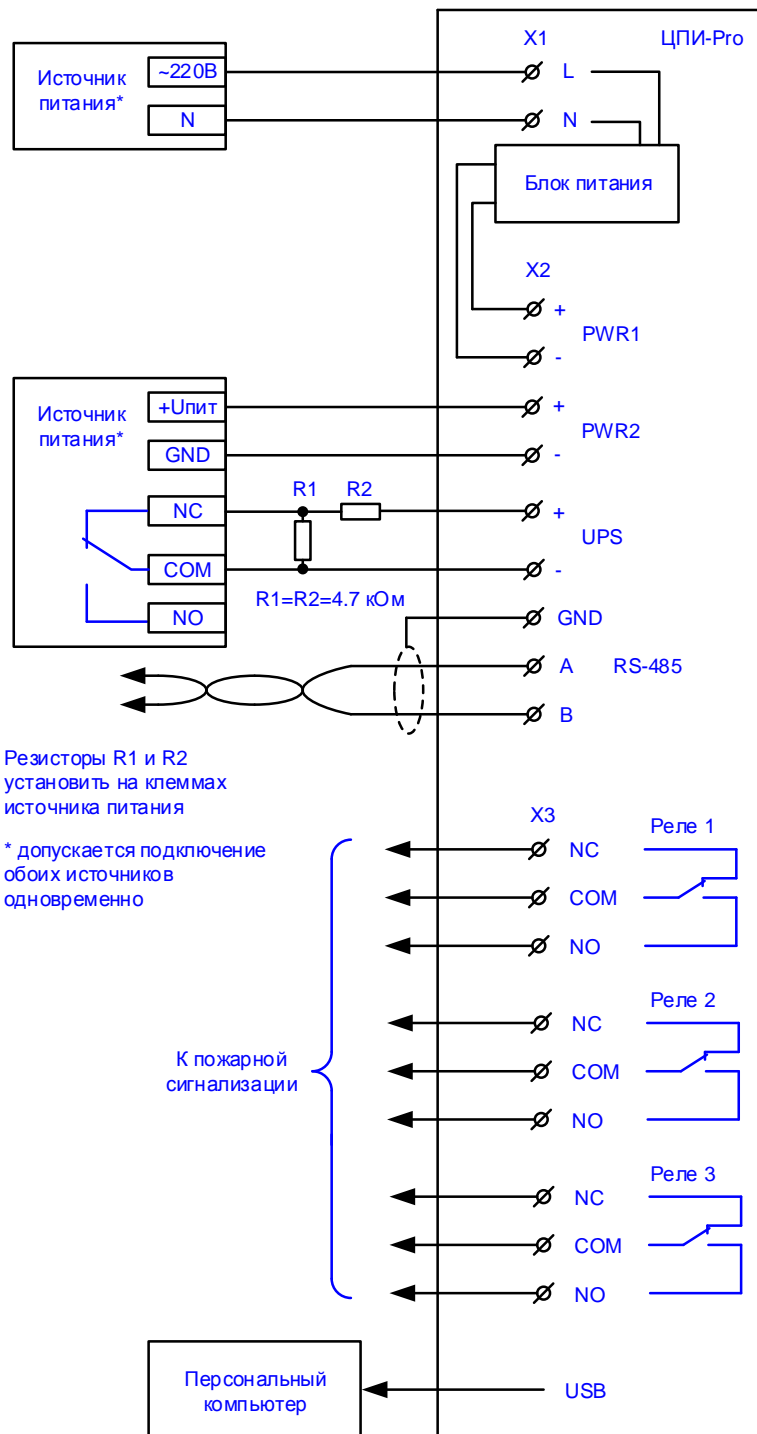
X1
ЦПИ-Pro
Источник питания*
~220В
N
L
N
Блок питания
X2
+
PWR1
-
Источник питания*
+Uпит
GND
NC
COM
NO
+
PWR2
-
R1
R2
+
UPS
-
R1=R2=4.7 кОм
GND
A
RS-485
B
Резисторы R1 и R2 установить на клеммах источника питания

* допускается подключение обоих источников одновременно

X3
Реле 1
NC
COM
NO
Реле 2
NC
COM
NO
К пожарной сигнализации
Реле 3
NC
COM
NO
Персональный компьютер
USB